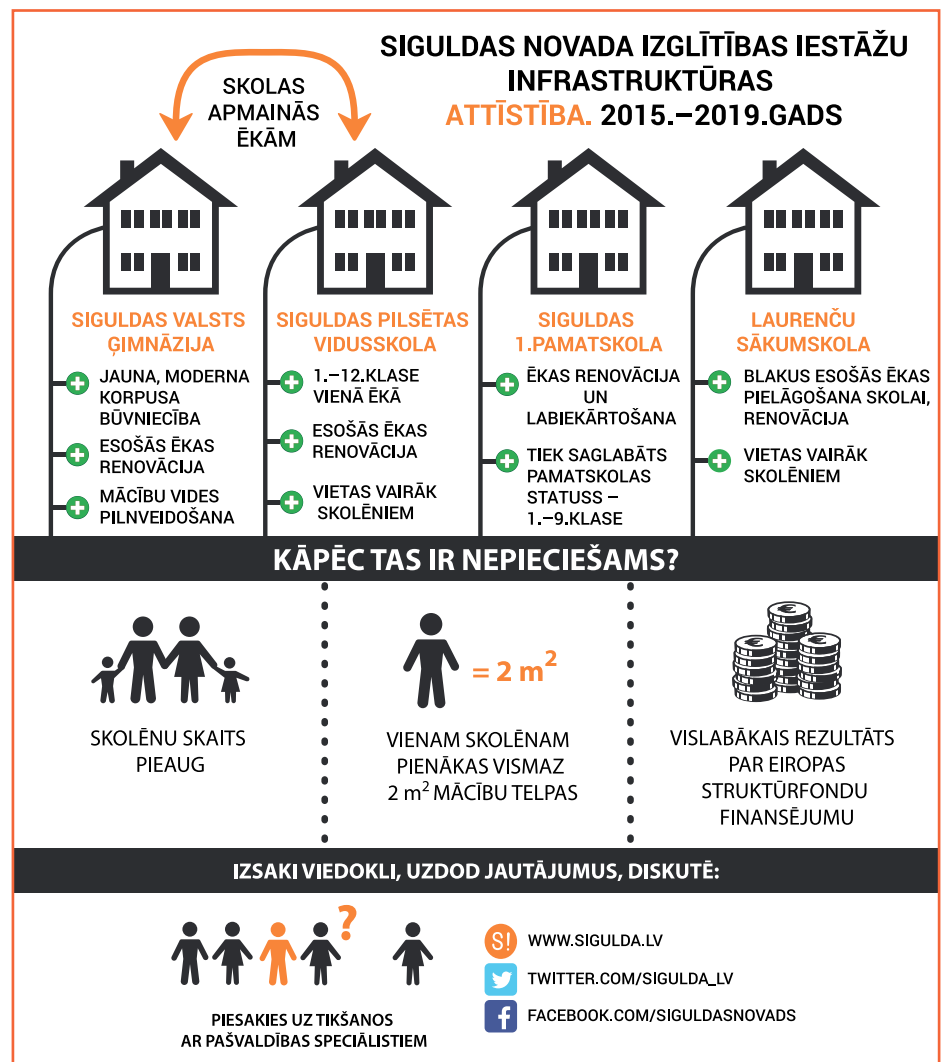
SIGULDAS NOVADA IZGLĪTĪBAS IESTĀŽU INFRASTRUKTŪRAS ATTĪSTĪBA. 2015.–2019.GADS

SKOLAS APMAINĀS ĒKĀM

SIGULDAS VALSTS ĢIMNĀZIJA
JAUNA, MODERNA KORPUSA BŪVNIECĪBA
ESOŠĀS ĒKAS RENOVĀCIJA
MĀCĪBU VIDES PILNVEIDOŠANA

SIGULDAS PILSĒTAS VIDUSSKOLA
1.–12.KLASE VIENĀ ĒKĀ
ESOŠĀS ĒKAS RENOVĀCIJA
VIETAS VAIRĀK SKOLĒNIEM

SIGULDAS 1.PAMATSKOLA
ĒKAS RENOVĀCIJA UN LABIEKĀRTOŠANA
TIEK SAGLABĀTS PAMATSKOLAS STATUSS – 1.–9.KLASE

LAURENČU SĀKUMSKOLA
BLAKUS ESOŠĀS ĒKAS PIELĀGOŠANA SKOLAI, RENOVĀCIJA
VIETAS VAIRĀK SKOLĒNIEM

KĀPĒC TAS IR NEPIECIEŠAMS?

SKOLĒNU SKAITS PIEAUG

$= 2\ m^2$

VIENAM SKOLĒNAM PIENĀKAS VISMAZ 2 $m^2$ MĀCĪBU TELPAS

VISLABĀKAIS REZULTĀTS PAR EIROPAS STRUKTŪRFONDU FINANSĒJUMU

IZSAKI VIEDOKLI, UZDOD JAUTĀJUMUS, DISKUTĒ:

?

PIESAKIES UZ TIKŠANOS AR PAŠVALDĪBAS SPECIĀLISTIEM

S!
WWW.SIGULDA.LV
TWITTER.COM/SIGULDA_LV
FACEBOOK.COM/SIGULDASNOVADS